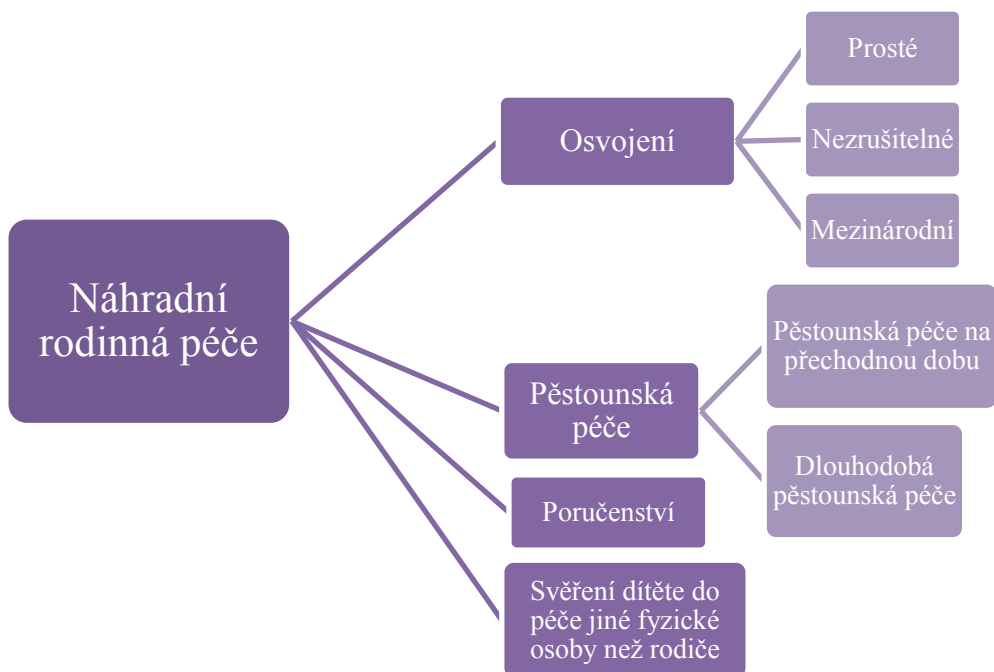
Náhradní rodinná péče

Osvojení

Prosté

Nezrušitelné

Mezinárodní

Pěstounská péče

Pěstounská péče na přechodnou dobu

Dlouhodobá pěstounská péče

Poručenství

Svěření dítěte do péče jiné fyzické osoby než rodiče